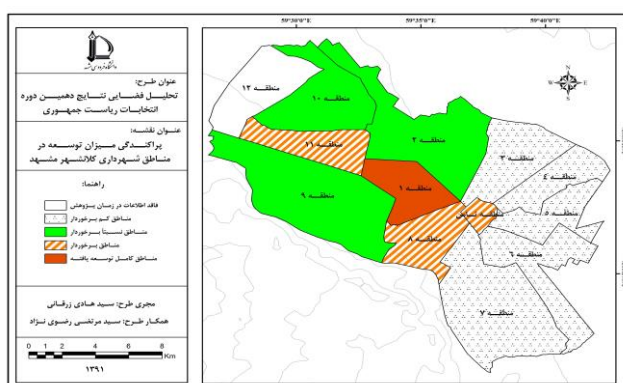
دانشگاه فردوسی مشهد

عنوان طرح:
تحلیل فضایی نتایج دهمین دوره انتخابات ریاست جمهوری

عنوان نقشه:
پراکندگی میزان توسعه در مناطق شهرداری کلانشهر مشهد

راهنما:
فاقد اطلاعات در زمان پیمایش
مناطق کم برخوردار
مناطق نسبتا برخوردار
مناطق برخوردار
مناطق کامل توسعه یافته

مجری طرح: سید هادی زرقانی
همکار طرح: سید مرتضی رضوی نژاد

0 1 2 4 6 8 Km

۱۳۹۱

59°30'0"E
59°35'0"E
59°40'0"E

منطقه ۱۲
منطقه ۱۰
منطقه ۱۱
منطقه ۲
منطقه ۳
منطقه ۴
منطقه ۹
منطقه ۱
منطقه ۵
منطقه ثامن
منطقه ۸
منطقه ۶
منطقه ۷

N
S
E
W